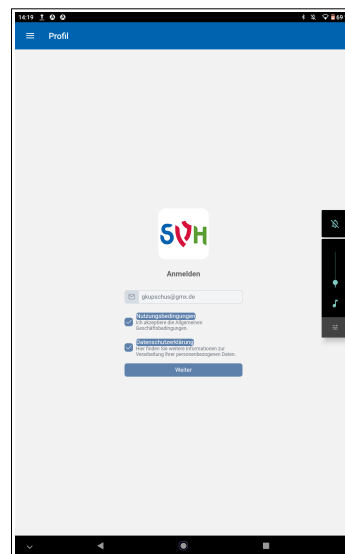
14:19

Profil

SVH

Anmelden

gkupschus@gmx.de

Nutzungsbedingungen
Ich akzeptiere die Allgemeinen Geschäftsbedingungen.

Datenschutzerklärung
Hier finden Sie weitere Informationen zur Verarbeitung Ihrer personenbezogenen Daten.

Weiter